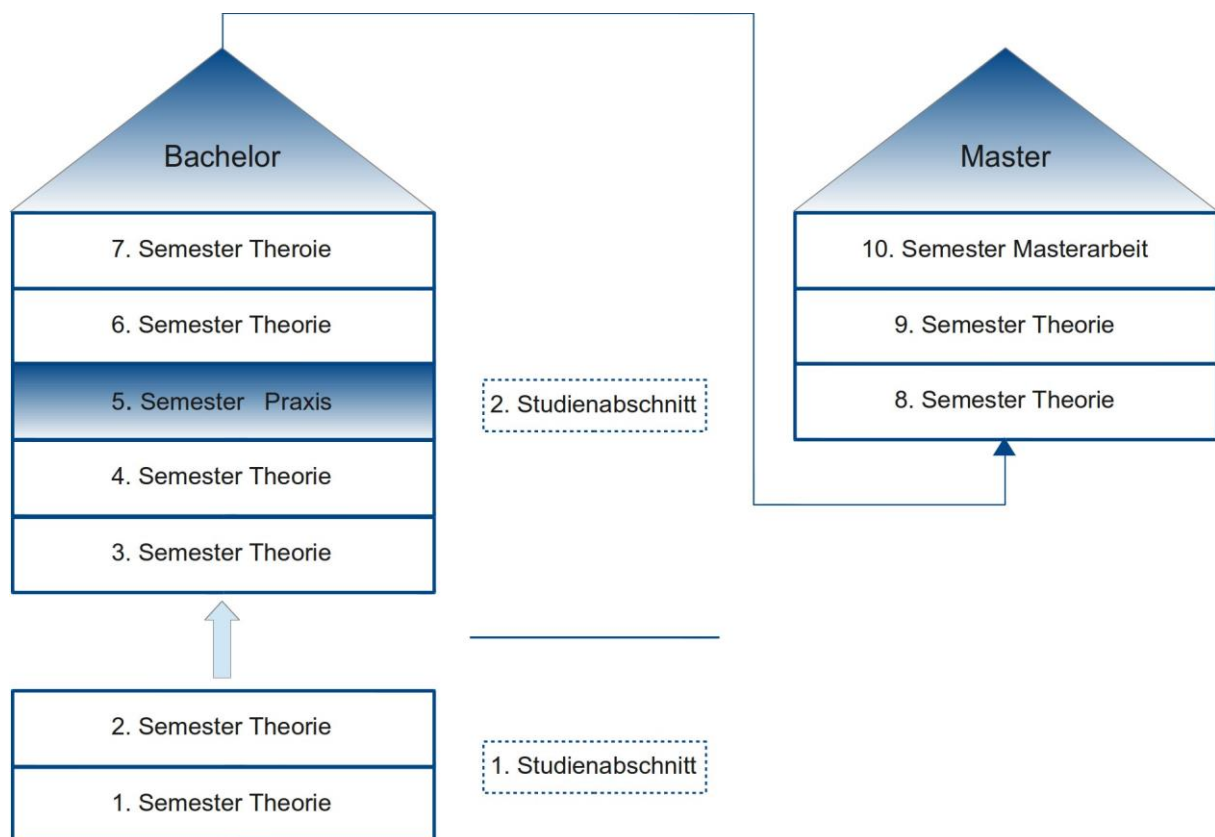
Bachelor

7. Semester Theroie

6. Semester Theorie

5. Semester Praxis

4. Semester Theorie

3. Semester Theorie

2. Studienabschnitt

Master

10. Semester Masterarbeit

9. Semester Theorie

8. Semester Theorie

2. Semester Theorie

1. Semester Theorie

1. Studienabschnitt